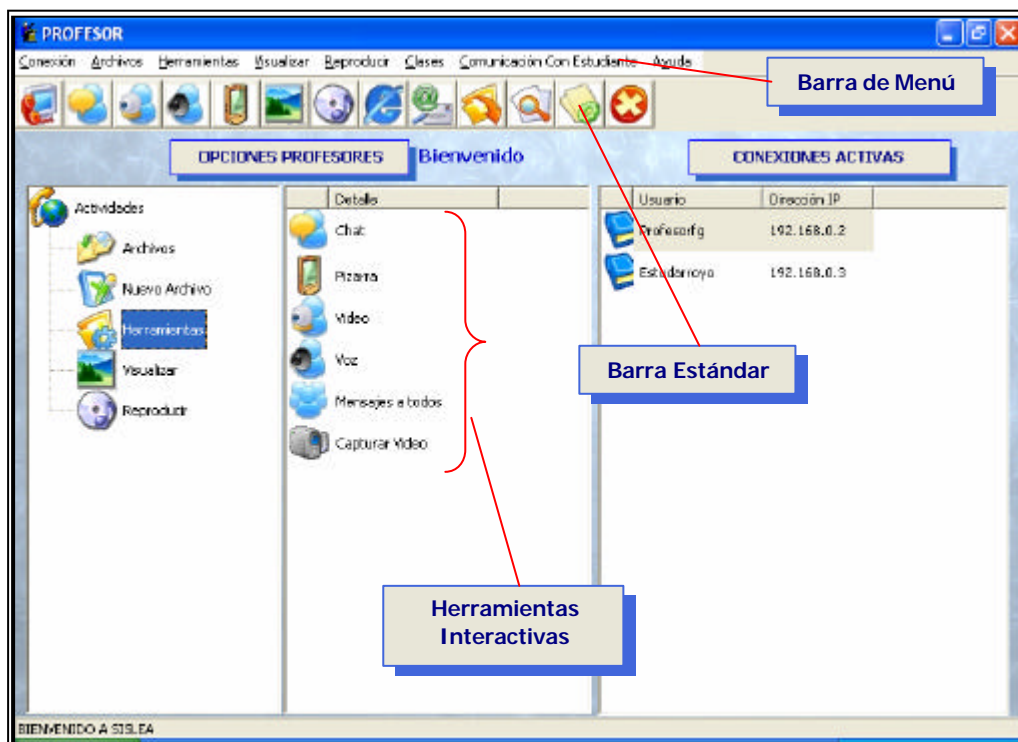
PROFESOR

Conexión Archivos Herramientas Visualizar Reproducir Clases Comunicación Con Estudiante Ayuda

Barra de Menú

OPCIONES PROFESORES

Bienvenido

CONEXIONES ACTIVAS

Actividades
Archivos
Nuevo Archivo
Herramientas
Visualizar
Reproducir

| Detalle |
|---|
| Chat |
| Pizarra |
| Video |
| Voz |
| Mensajes a todos |
| Capturar Video |

| Usuario | Dirección IP |
|---|---|
| Profesorfg | 192.168.0.2 |
| Estudarroyo | 192.168.0.3 |

Barra Estándar

Herramientas Interactivas

BIENVENIDO A SISLEA